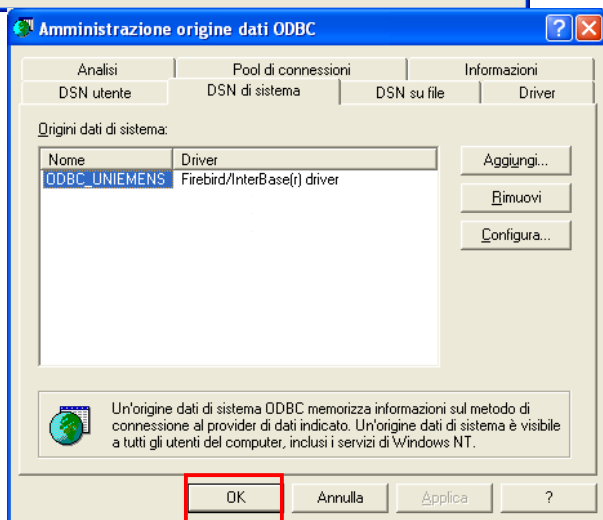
Amministrazione origine dati ODBC

Analisi | Pool di connessioni | Informazioni
DSN utente | DSN di sistema | DSN su file | Driver

Origini dati di sistema:

| Nome | Driver |
|---|---|
| ODBC_UNIEMENS | Firebird/InterBase(r) driver |

Aggiungi...
Rimuovi
Configura...

Un'origine dati di sistema ODBC memorizza informazioni sul metodo di connessione al provider di dati indicato. Un'origine dati di sistema è visibile a tutti gli utenti del computer, inclusi i servizi di Windows NT.

OK
Annulla
Applica
?